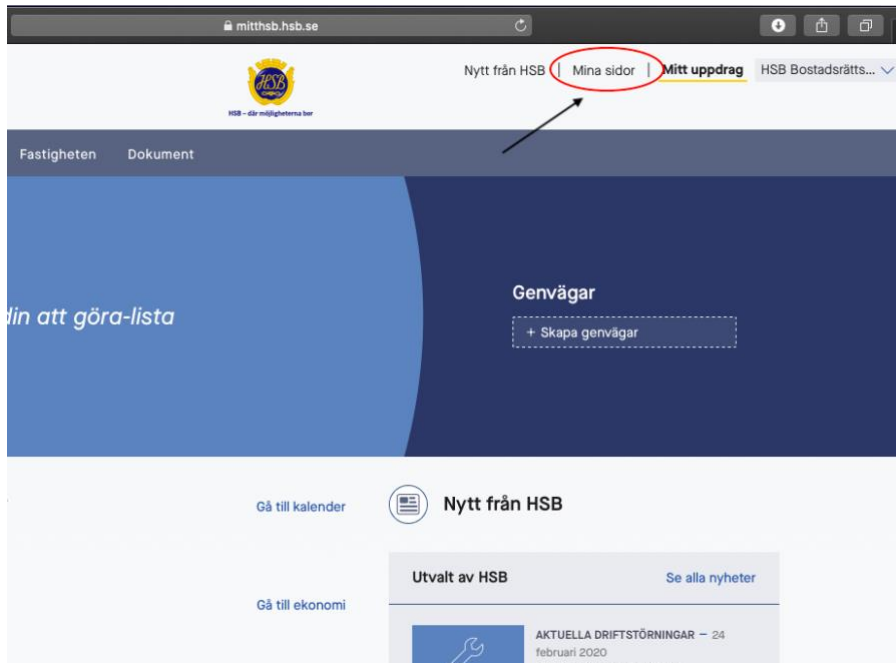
mitthsb.hsb.se

HSB

HSB – där möjligheterna bor

Nytt från HSB | Mina sidor | Mitt uppdrag HSB Bostadsrätts...

Fastigheten Dokument

din att göra-lista

Genvägar

+ Skapa genvägar

Gå till kalender

Nytt från HSB

Utvalt av HSB

Se alla nyheter

Gå till ekonomi

AKTUELLA DRIFTSTÖRNINGAR – 24 februari 2020